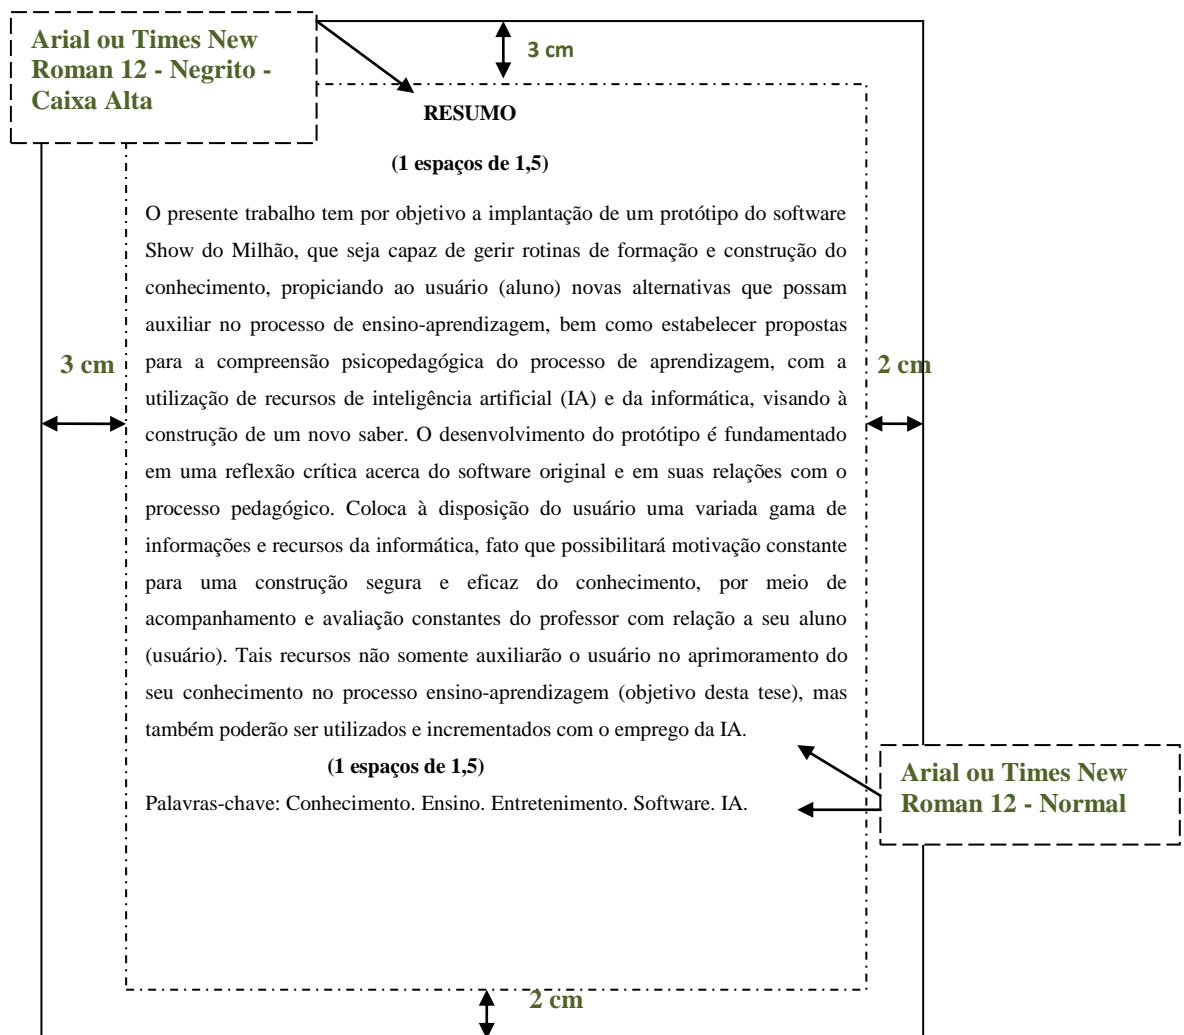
Arial ou Times New Roman 12 - Negrito - Caixa Alta

3 cm

RESUMO

(1 espaços de 1,5)

O presente trabalho tem por objetivo a implantação de um protótipo do software Show do Milhão, que seja capaz de gerir rotinas de formação e construção do conhecimento, propiciando ao usuário (aluno) novas alternativas que possam auxiliar no processo de ensino-aprendizagem, bem como estabelecer propostas para a compreensão psicopedagógica do processo de aprendizagem, com a utilização de recursos de inteligência artificial (IA) e da informática, visando à construção de um novo saber. O desenvolvimento do protótipo é fundamentado em uma reflexão crítica acerca do software original e em suas relações com o processo pedagógico. Coloca à disposição do usuário uma variada gama de informações e recursos da informática, fato que possibilitará motivação constante para uma construção segura e eficaz do conhecimento, por meio de acompanhamento e avaliação constantes do professor com relação a seu aluno (usuário). Tais recursos não somente auxiliarão o usuário no aprimoramento do seu conhecimento no processo ensino-aprendizagem (objetivo desta tese), mas também poderão ser utilizados e incrementados com o emprego da IA.

3 cm

2 cm

(1 espaços de 1,5)

Palavras-chave: Conhecimento. Ensino. Entretenimento. Software. IA.

Arial ou Times New Roman 12 - Normal

2 cm